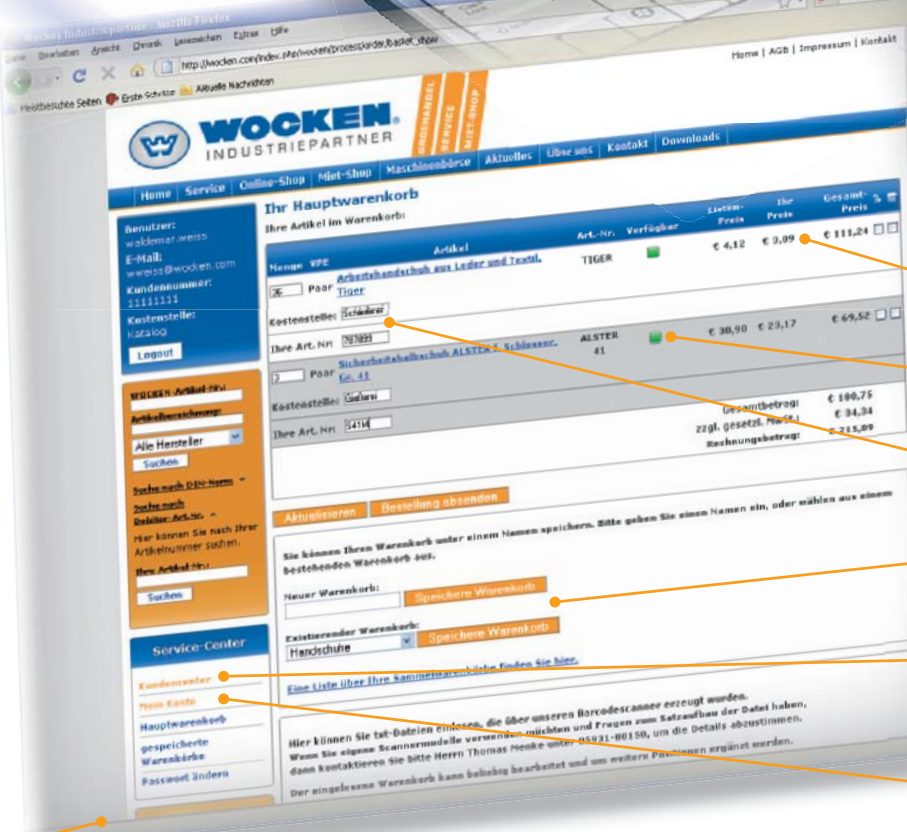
Wocken Industriepartner - Mozilla Firefox

Datei Bearbeiten Ansicht Chronik Lesezeichen Extras Hilfe

http://wocken.com/index.php/wocken/processorder/basket_show

Meistbesuchte Seiten Erste Schritte Aktuelle Nachrichten

Home | AGB | Impressum | Kontakt

WOCKEN. INDUSTRIEPARTNER

GROSSHANDEL SERVICE MIET-SHOP

Home Service Online-Shop Miet-Shop Maschinenbörse Aktuelles Über uns Kontakt Downloads

Benutzer: waldemar.weiss
E-Mail: wweiss@wocken.com
Kundennummer: 11111111
Kostenstelle: Katalog
Logout

WOCKEN-Artikel-Nr.:
Artikelbezeichnung:
Alle Hersteller
Suchen
Suche nach DIN-Norm
Suche nach Lieferanten-Art.Nr.
Hier können Sie nach Ihrer Artikelnummer suchen.
Ihre Artikel-Nr.:
Suchen

Service-Center
Kundencenter
Mein Konto
Hauptwarenkorb
gespeicherte Warenkörbe
Passwort ändern

Ihr Hauptwarenkorb
Ihre Artikel im Warenkorb:

| Menge VPE | Artikel | Art.-Nr. | Verfügbar | Listen-Preis | Ihr Preis | Gesamt-Preis |
|---|---|---|---|---|---|---|
| 36 Paar | Arbeitshandschuh aus Leder und Textil, Tiger | TIGER | | € 4,12 | € 3,09 | € 111,24 |
| Kostenstelle: Schlosserei | | | | | | |
| Ihre Art. Nr. 797899 | | | | | | |
| 3 Paar | Sicherheitshalbschuh ALSTER S, Schlosser, Gr. 41 | ALSTER 41 | | € 30,90 | € 23,17 | € 69,52 |
| Kostenstelle: Giesserei | | | | | | |
| Ihre Art. Nr. 54144 | | | | | | |
| | | | | Gesamtbetrag: | | € 180,75 |
| | | | | zzgl. gesetzl. MwSt.: | | € 34,34 |
| | | | | Rechnungsbetrag: | | € 215,09 |

Aktualisieren Bestellung absenden

Sie können Ihren Warenkorb unter einem Namen speichern. Bitte geben Sie einen Namen ein, oder wählen aus einem bestehenden Warenkorb aus.

Neuer Warenkorb:
Speichere Warenkorb

Existierender Warenkorb:
Handschuhe
Speichere Warenkorb

Eine Liste über Ihre Sammelwarenkörbe finden Sie hier.

Hier können Sie txt-Dateien einlesen, die über unseren Barcodescanner erzeugt wurden. Wenn Sie eigene Scannermodelle verwenden möchten und Fragen zum Satzaufbau der Datei haben, dann kontaktieren Sie bitte Herrn Thomas Menke unter 05931-80150, um die Details abzustimmen.

Der eingelesene Warenkorb kann beliebig bearbeitet und um weitere Positionen ergänzt werden.